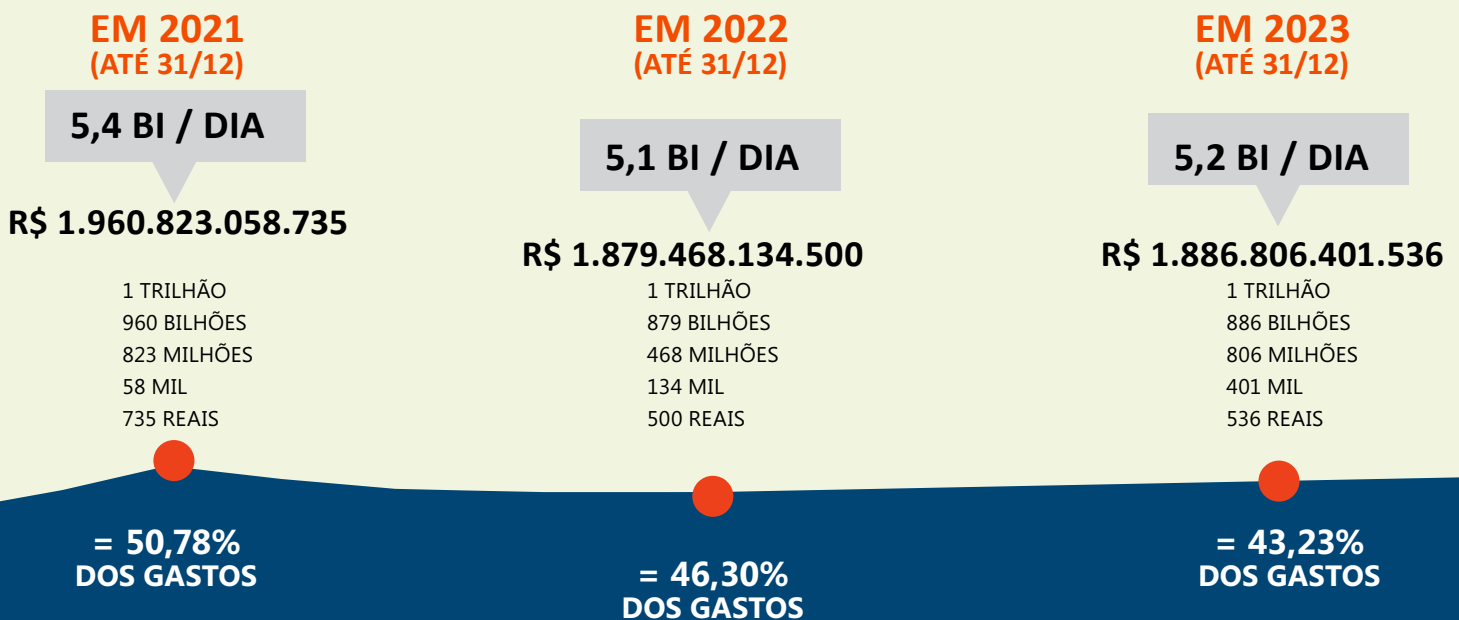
EM 2021
(ATÉ 31/12)

5,4 BI / DIA

R$ 1.960.823.058.735

1 TRILHÃO
960 BILHÕES
823 MILHÕES
58 MIL
735 REAIS

= 50,78%
DOS GASTOS

EM 2022
(ATÉ 31/12)

5,1 BI / DIA

R$ 1.879.468.134.500

1 TRILHÃO
879 BILHÕES
468 MILHÕES
134 MIL
500 REAIS

= 46,30%
DOS GASTOS

EM 2023
(ATÉ 31/12)

5,2 BI / DIA

R$ 1.886.806.401.536

1 TRILHÃO
886 BILHÕES
806 MILHÕES
401 MIL
536 REAIS

= 43,23%
DOS GASTOS